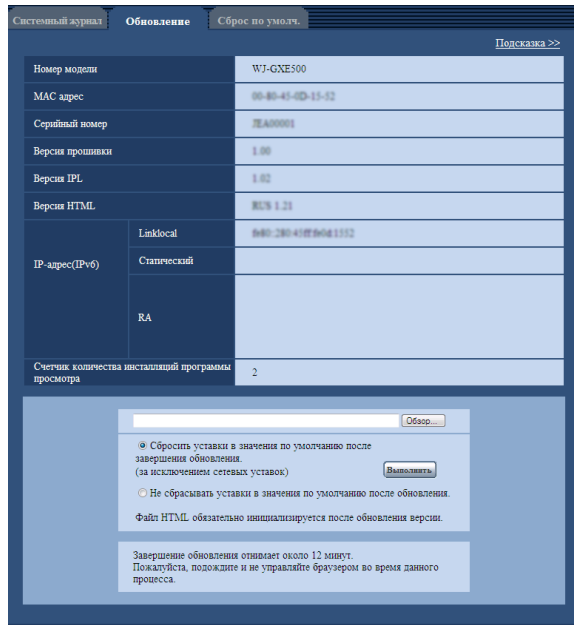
Системный журнал | Обновление | Сброс по умолч.

Подсказка >>

| | | |
|---|---|---|
| Номер модели | | WJ-GXE500 |
| MAC адрес | | 00-80-45-0D-15-52 |
| Серийный номер | | ЛЕА00001 |
| Версия прошивки | | 1.00 |
| Версия IPL | | 1.02 |
| Версия HTML | | RUS 1.21 |
| IP-адрес(IPv6) | Linklocal | fe80::280:45ff:fe0d:1552 |
| | Статический | |
| | RA | |
| Счетчик количества инсталляций программы просмотра | | 2 |

Обзор...

Сбросить уставки в значения по умолчанию после завершения обновления. (за исключением сетевых уставок)

Выполнить

Не сбрасывать уставки в значения по умолчанию после обновления.

Файл HTML обязательно инициализируется после обновления версии.

Завершение обновления отнимает около 12 минут. Пожалуйста, подождите и не управляйте браузером во время данного процесса.